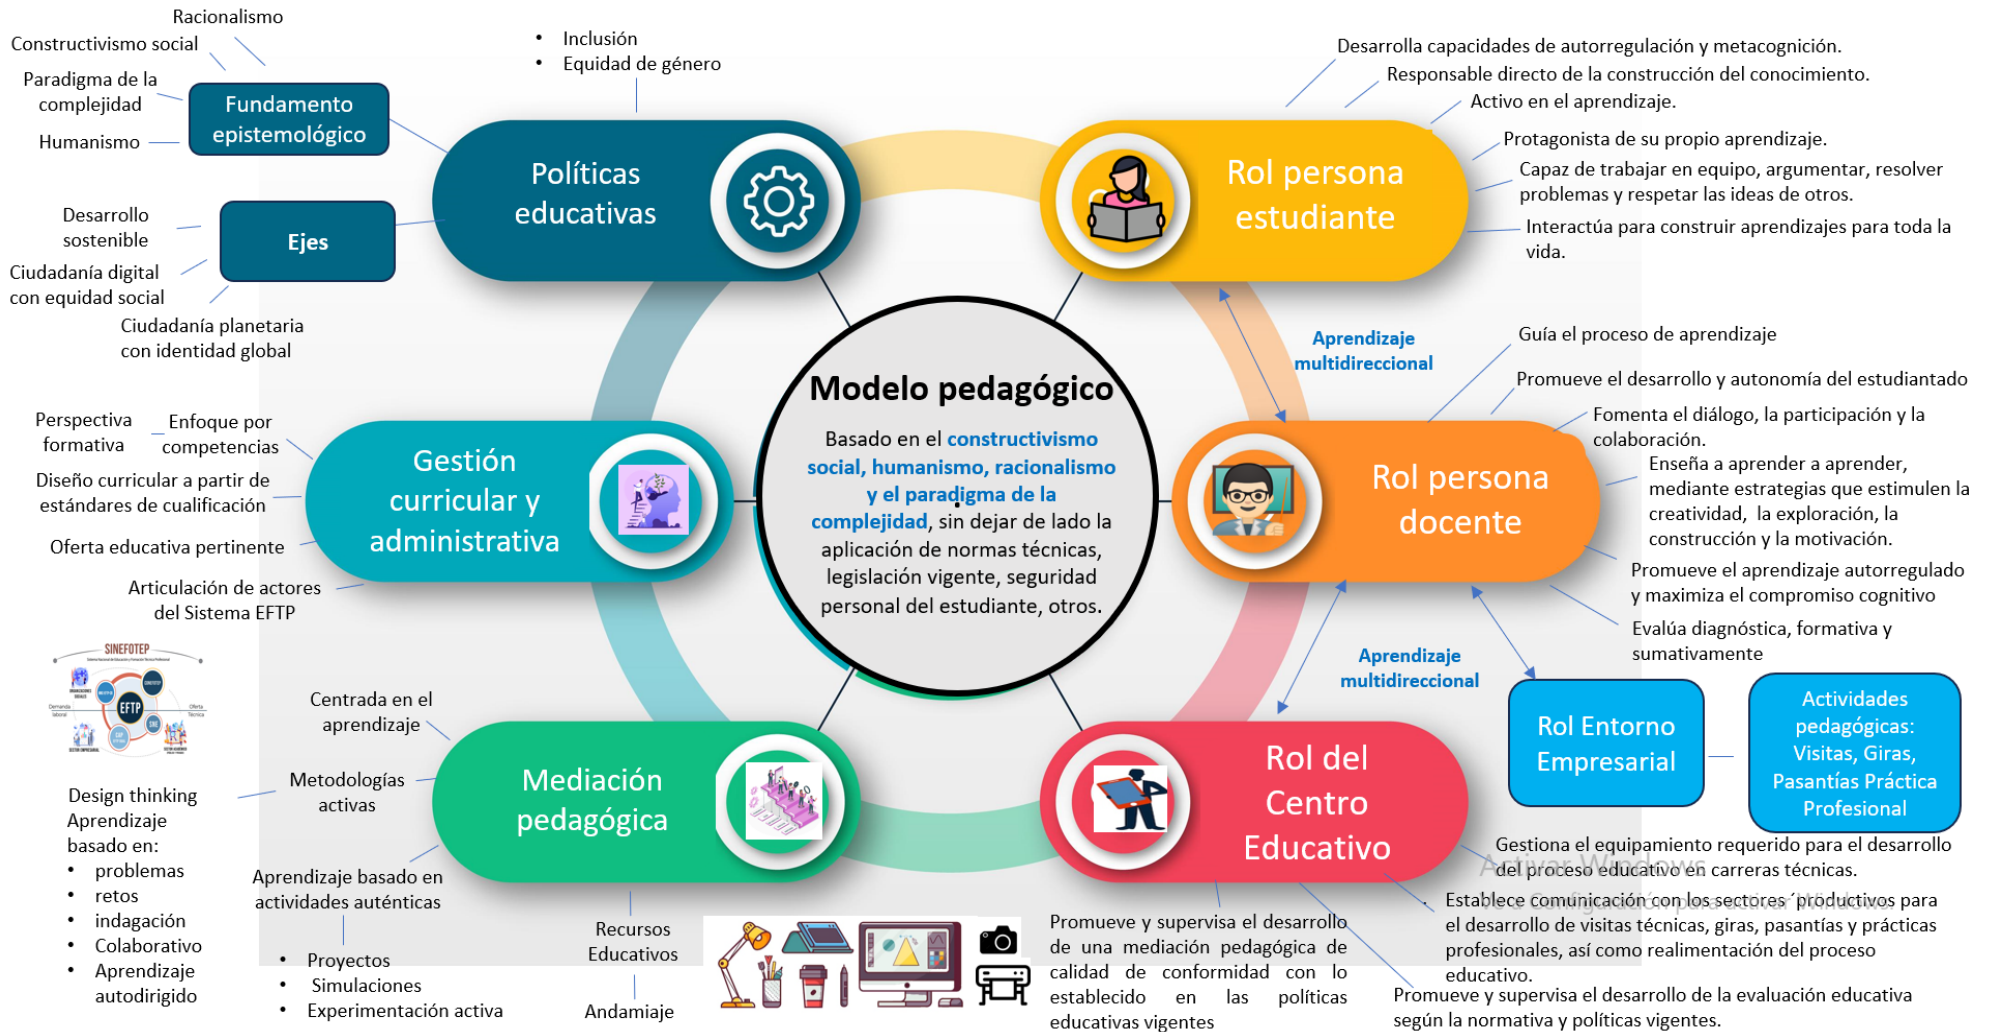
Racionalismo
Constructivismo social
Paradigma de la complejidad
Humanismo
Fundamento epistemológico

• Inclusión
• Equidad de género

Políticas educativas

Desarrolla capacidades de autorregulación y metacognición.
Responsable directo de la construcción del conocimiento.
Activo en el aprendizaje.
Protagonista de su propio aprendizaje.
Capaz de trabajar en equipo, argumentar, resolver problemas y respetar las ideas de otros.
Interactúa para construir aprendizajes para toda la vida.

Rol persona estudiante

Desarrollo sostenible
Ciudadanía digital con equidad social
Ciudadanía planetaria con identidad global
Ejes

Aprendizaje multidireccional

Guía el proceso de aprendizaje
Promueve el desarrollo y autonomía del estudiantado
Fomenta el diálogo, la participación y la colaboración.
Enseña a aprender a aprender, mediante estrategias que estimulen la creatividad, la exploración, la construcción y la motivación.
Promueve el aprendizaje autorregulado y maximiza el compromiso cognitivo
Evalúa diagnóstica, formativa y sumativamente

Modelo pedagógico
Basado en el constructivismo social, humanismo, racionalismo y el paradigma de la complejidad, sin dejar de lado la aplicación de normas técnicas, legislación vigente, seguridad personal del estudiante, otros.

Perspectiva formativa
Enfoque por competencias
Diseño curricular a partir de estándares de cualificación
Oferta educativa pertinente
Articulación de actores del Sistema EFTP

Gestión curricular y administrativa

Rol persona docente

SINEFOTEP
EFTP

Aprendizaje multidireccional

Rol Entorno Empresarial
Actividades pedagógicas: Visitas, Giras, Pasantías Práctica Profesional

Centrada en el aprendizaje
Metodologías activas
Design thinking
Aprendizaje basado en:
• problemas
• retos
• indagación
• Colaborativo
• Aprendizaje autodirigido

Mediación pedagógica

Aprendizaje basado en actividades auténticas
• Proyectos
• Simulaciones
• Experimentación activa

Recursos Educativos
Andamiaje

Rol del Centro Educativo

Gestiona el equipamiento requerido para el desarrollo del proceso educativo en carreras técnicas.
Activar Windows
Establece comunicación con los sectores productivos para el desarrollo de visitas técnicas, giras, pasantías y prácticas profesionales, así como realimentación del proceso educativo.
Promueve y supervisa el desarrollo de una mediación pedagógica de calidad de conformidad con lo establecido en las políticas educativas vigentes
Promueve y supervisa el desarrollo de la evaluación educativa según la normativa y políticas vigentes.